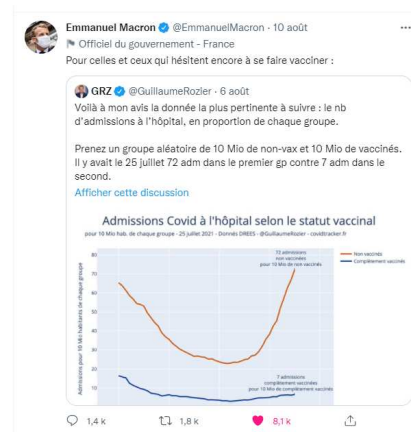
Emmanuel Macron @EmmanuelMacron · 10 août
Officiel du gouvernement - France
Pour celles et ceux qui hésitent encore à se faire vacciner :

GRZ @GuillaumeRozier · 6 août
Voilà à mon avis la donnée la plus pertinente à suivre : le nb d'admissions à l'hôpital, en proportion de chaque groupe.

Prenez un groupe aléatoire de 10 Mio de non-vax et 10 Mio de vaccinés. Il y avait le 25 juillet 72 adm dans le premier gp contre 7 adm dans le second.
Afficher cette discussion

Admissions Covid à l'hôpital selon le statut vaccinal
pour 10 Mio hab. de chaque groupe - 25 juillet 2021 - Données DREES - @GuillaumeRozier - covidtracker.fr

Admissions pour 10 Mio habitants de chaque groupe

80
70
60
50
40
30
20
10

72 admissions non vaccinés pour 10 Mio de non vaccinés

7 admissions complètement vaccinés pour 10 Mio de complètement vaccinés

Non vaccinés
Complètement vaccinés

1,4 k 1,8 k 8,1 k